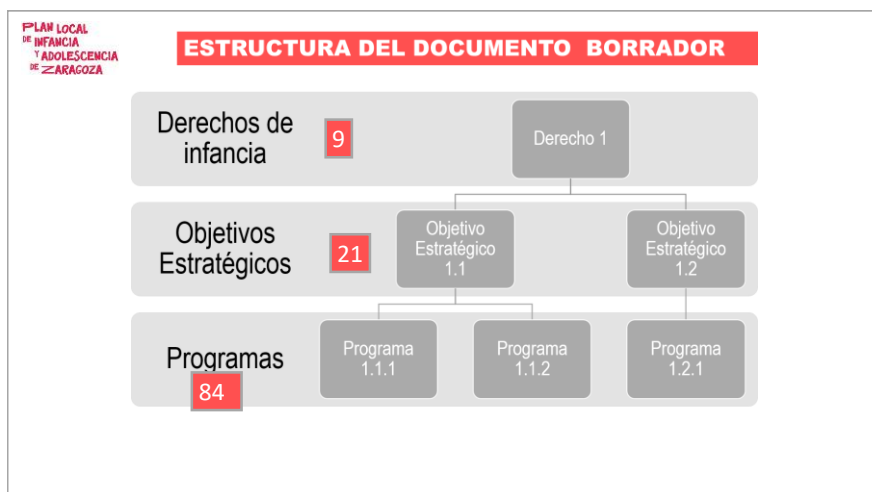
PLAN LOCAL DE INFANCIA Y ADOLESCENCIA DE ZARAGOZA

ESTRUCTURA DEL DOCUMENTO BORRADOR

Derechos de infancia

9

Derecho 1

Objetivos Estratégicos

21

Objetivo Estratégico 1.1

Objetivo Estratégico 1.2

Programas

84

Programa 1.1.1

Programa 1.1.2

Programa 1.2.1